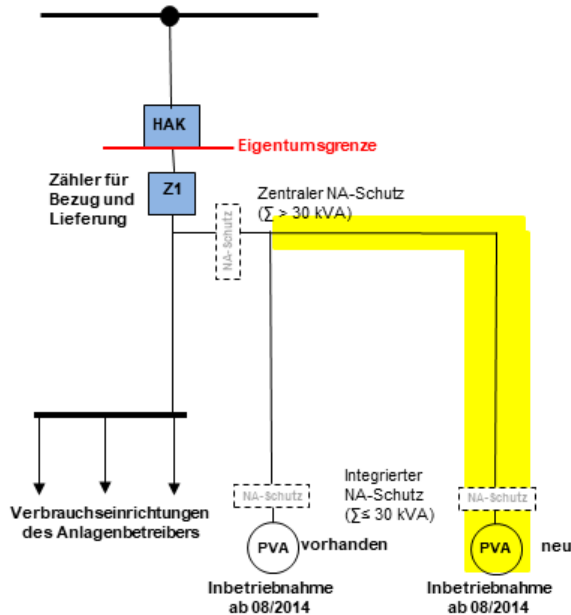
HAK

Eigentumsgrenze

Zähler für Bezug und Lieferung

Z1

Zentraler NA-Schutz
($\sum$ > 30 kVA)

NA-Schutz

Verbrauchseinrichtungen des Anlagenbetreibers

Integrierter NA-Schutz
($\sum$≤ 30 kVA)

NA-Schutz

NA-Schutz

PVA

vorhanden

PVA

neu

Inbetriebnahme ab 08/2014

Inbetriebnahme ab 08/2014